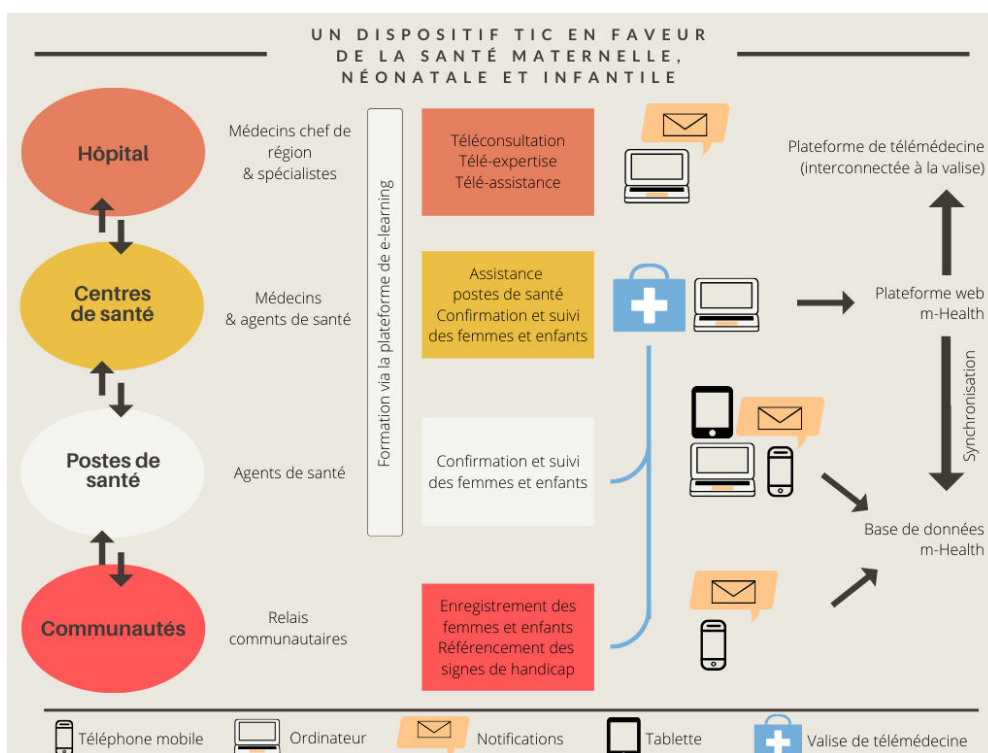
UN DISPOSITIF TIC EN FAVEUR DE LA SANTÉ MATERNELLE, NÉONATALE ET INFANTILE

Hôpital

Médecins chef de région & spécialistes

Téléconsultation
Télé-expertise
Télé-assistance

Plateforme de télémédecine (interconnectée à la valise)

Centres de santé

Médecins & agents de santé

Assistance postes de santé
Confirmation et suivi des femmes et enfants

Plateforme web m-Health

Formation via la plateforme de e-learning

Synchronisation

Postes de santé

Agents de santé

Confirmation et suivi des femmes et enfants

Base de données m-Health

Communautés

Relais communautaires

Enregistrement des femmes et enfants
Référencement des signes de handicap

Téléphone mobile
Ordinateur
Notifications
Tablette
Valise de télémédecine